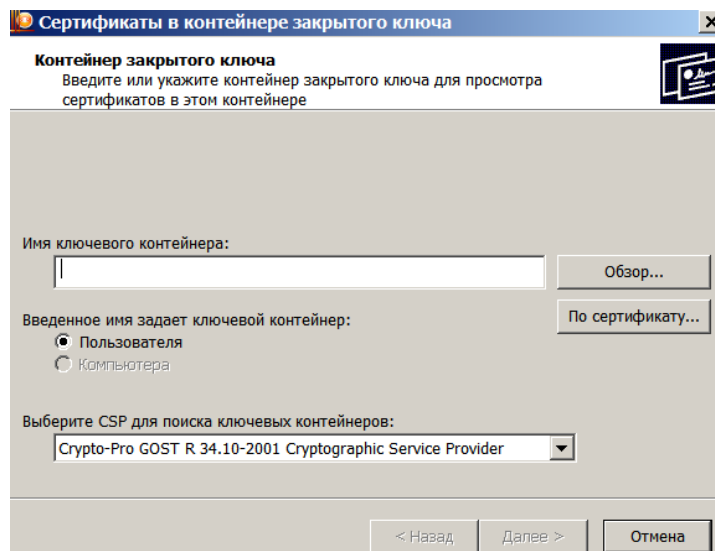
Сертификаты в контейнере закрытого ключа

Контейнер закрытого ключа
Введите или укажите контейнер закрытого ключа для просмотра сертификатов в этом контейнере

Имя ключевого контейнера:

Обзор...

По сертификату...

Введенное имя задает ключевой контейнер:
Пользователя
Компьютера

Выберите CSP для поиска ключевых контейнеров:
Crypto-Pro GOST R 34.10-2001 Cryptographic Service Provider

< Назад
Далее >
Отмена